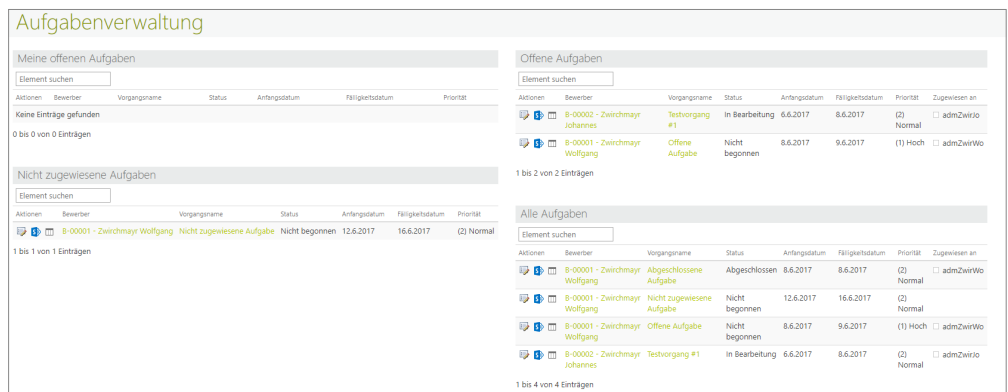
Aufgabenverwaltung

Meine offenen Aufgaben

Element suchen

| Aktionen | Bewerber | Vorgangsname | Status | Anfangsdatum | Fälligkeitsdatum | Priorität |
|---|---|---|---|---|---|---|
| Keine Einträge gefunden | | | | | | |

0 bis 0 von 0 Einträgen

Nicht zugewiesene Aufgaben

Element suchen

| Aktionen | Bewerber | Vorgangsname | Status | Anfangsdatum | Fälligkeitsdatum | Priorität |
|---|---|---|---|---|---|---|
| | B-00001 - Zwirchmayr Wolfgang | Nicht zugewiesene Aufgabe | Nicht begonnen | 12.6.2017 | 16.6.2017 | (2) Normal |

1 bis 1 von 1 Einträgen

Offene Aufgaben

Element suchen

| Aktionen | Bewerber | Vorgangsname | Status | Anfangsdatum | Fälligkeitsdatum | Priorität | Zugewiesen an |
|---|---|---|---|---|---|---|---|
| | B-00002 - Zwirchmayr Johannes | Testvorgang #1 | In Bearbeitung | 6.6.2017 | 8.6.2017 | (2) Normal | admZwirJo |
| | B-00001 - Zwirchmayr Wolfgang | Offene Aufgabe | Nicht begonnen | 8.6.2017 | 9.6.2017 | (1) Hoch | admZwirWo |

1 bis 2 von 2 Einträgen

Alle Aufgaben

Element suchen

| Aktionen | Bewerber | Vorgangsname | Status | Anfangsdatum | Fälligkeitsdatum | Priorität | Zugewiesen an |
|---|---|---|---|---|---|---|---|
| | B-00001 - Zwirchmayr Wolfgang | Abgeschlossene Aufgabe | Abgeschlossen | 8.6.2017 | 8.6.2017 | (2) Normal | admZwirWo |
| | B-00001 - Zwirchmayr Wolfgang | Nicht zugewiesene Aufgabe | Nicht begonnen | 12.6.2017 | 16.6.2017 | (2) Normal | |
| | B-00001 - Zwirchmayr Wolfgang | Offene Aufgabe | Nicht begonnen | 8.6.2017 | 9.6.2017 | (1) Hoch | admZwirWo |
| | B-00002 - Zwirchmayr Johannes | Testvorgang #1 | In Bearbeitung | 6.6.2017 | 8.6.2017 | (2) Normal | admZwirJo |

1 bis 4 von 4 Einträgen